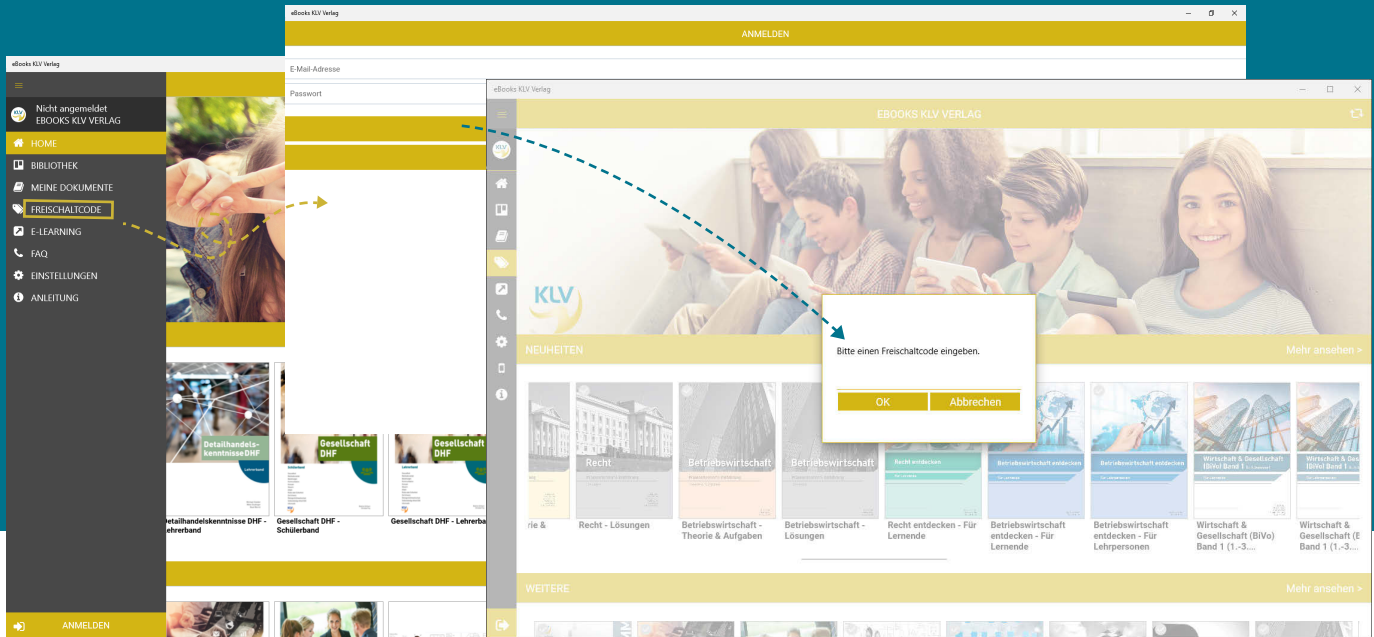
eBooks KLV Verlag

Nicht angemeldet
EBOOKS KLV VERLAG

HOME
BIBLIOTHEK
MEINE DOKUMENTE
FREISCHALTCODE
E-LEARNING
FAQ
EINSTELLUNGEN
ANLEITUNG

ANMELDEN

Detailhandelskenntnisse DHF
Detailhandelskenntnisse DHF - Lehrerband
Gesellschaft DHF
Gesellschaft DHF - Schülerband
Gesellschaft DHF
Gesellschaft DHF - Lehrerband

eBooks KLV Verlag

ANMELDEN
E-Mail-Adresse
Passwort

eBooks KLV Verlag

EBOOKS KLV VERLAG

KLV

NEUHEITEN
Mehr ansehen >

Bitte einen Freischaltcode eingeben.
OK
Abbrechen

rie &
Recht
Recht - Lösungen
Betriebswirtschaft
Betriebswirtschaft - Theorie & Aufgaben
Betriebswirtschaft
Betriebswirtschaft - Lösungen
Recht entdecken
Recht entdecken - Für Lernende
Betriebswirtschaft entdecken
Betriebswirtschaft entdecken - Für Lernende
Betriebswirtschaft entdecken
Betriebswirtschaft entdecken - Für Lehrpersonen
Wirtschaft & Gesellschaft (BiVo) Band 1
Wirtschaft & Gesellschaft (BiVo) Band 1 (1.-3....
Wirtschaft & Gesellschaft (BiVo) Band 1
Wirtschaft & Gesellschaft (BiVo) Band 1 (1.-3....

WEITERE
Mehr ansehen >